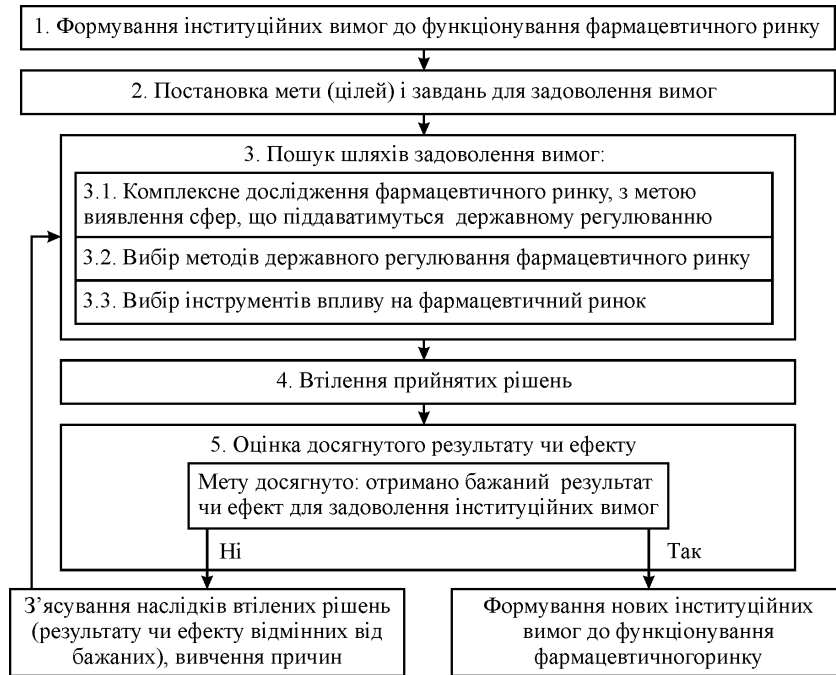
1. Формування інституційних вимог до функціонування фармацевтичного ринку

2. Постановка мети (цілей) і завдань для задоволення вимог

3. Пошук шляхів задоволення вимог:

3.1. Комплексне дослідження фармацевтичного ринку, з метою виявлення сфер, що піддаватимуться державному регулюванню

3.2. Вибір методів державного регулювання фармацевтичного ринку

3.3. Вибір інструментів впливу на фармацевтичний ринок

4. Втілення прийнятих рішень

5. Оцінка досягнутого результату чи ефекту

Мету досягнуто: отримано бажаний результат чи ефект для задоволення інституційних вимог

Ні

Так

З'ясування наслідків втілених рішень (результату чи ефекту відмінних від бажаних), вивчення причин

Формування нових інституційних вимог до функціонування фармацевтичногоринку